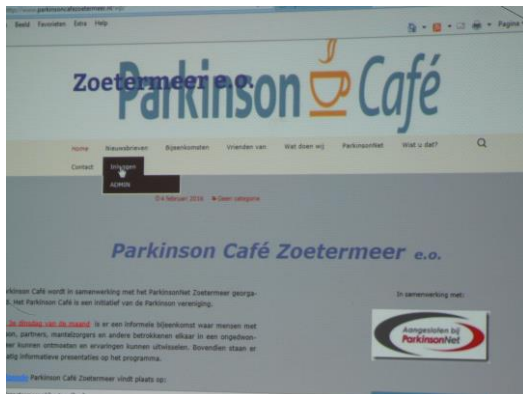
http://www.parkinsoncafezoetermeer.nl/

Beeld Favorieten Extra Help

Pagina

Zoetermeer e.o.

Parkinson Café

Home Nieuwsbrieven Bijeenkomsten Vrienden van Wat doen wij ParkinsonNet Wist u dat?

Contact Inloggen

ADMIN

04 februari 2016 Geen categorie

Parkinson Café Zoetermeer e.o.

Parkinson Café wordt in samenwerking met het ParkinsonNet Zoetermeer georganiseerd. Het Parkinson Café is een initiatief van de Parkinson vereniging.

de dinsdag van de maand is er een informele bijeenkomst waar mensen met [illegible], partners, mantelzorgers en andere betrokkenen elkaar in een ongedwongen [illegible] kunnen ontmoeten en ervaringen kunnen uitwisselen. Bovendien staan er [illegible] informatieve presentaties op het programma.

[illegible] Parkinson Café Zoetermeer vindt plaats op:

In samenwerking met:

Aangesloten bij ParkinsonNet